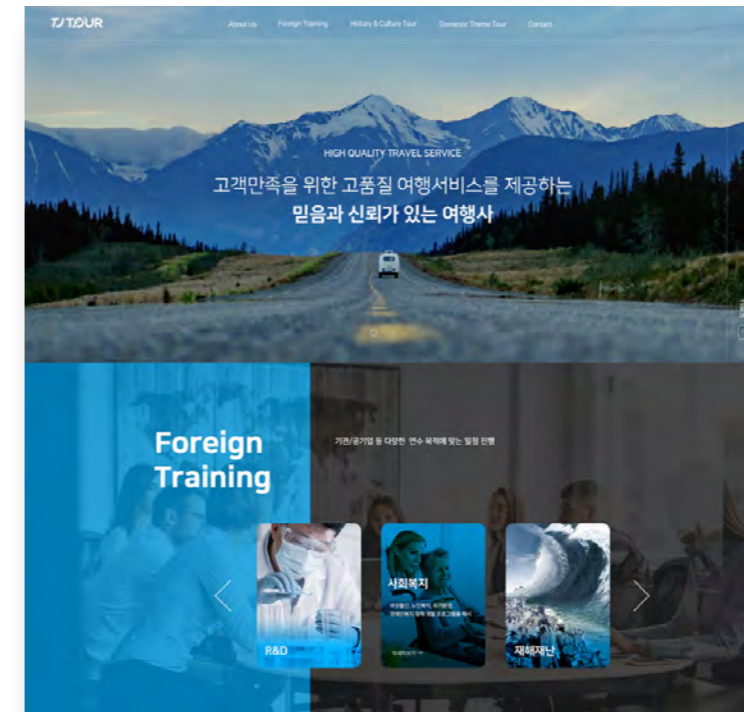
TJ TOUR

About Us Foreign Training History & Culture Tour Domestic Theme Tour Contact

HIGH QUALITY TRAVEL SERVICE

고객만족을 위한 고품질 여행서비스를 제공하는

믿음과 신뢰가 있는 여행사

Foreign Training

기관/공기업 등 다양한 연수 목적에 맞는 일정 진행

R&D

사회복지

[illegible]

재해재난